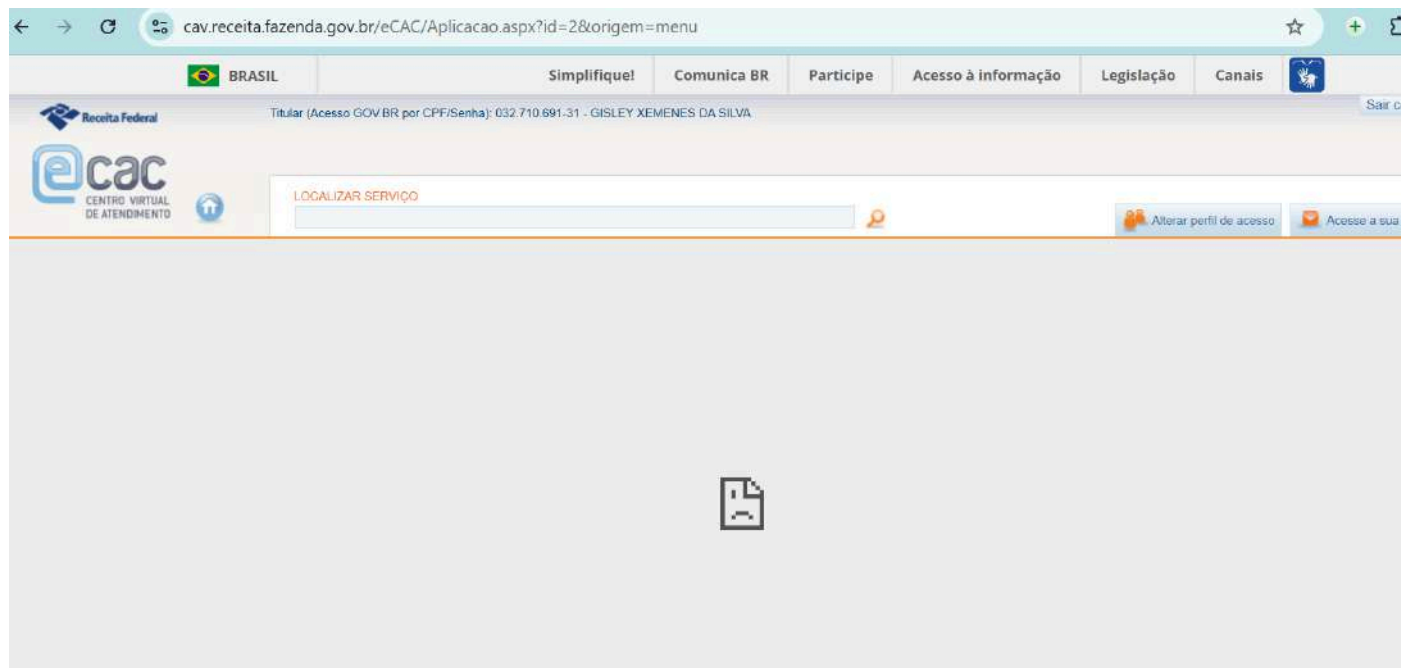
cav.receita.fazenda.gov.br/eCAC/Aplicacao.aspx?id=2&origem=menu

BRASIL Simplifique! Comunica BR Participe Acesso à informação Legislação Canais

Receita Federal

Titular (Acesso GOV.BR por CPF/Senha): 032.710.691-31 - GISLEY XEMENES DA SILVA

Sair c

eCAC CENTRO VIRTUAL DE ATENDIMENTO

LOCALIZAR SERVIÇO

Alterar perfil de acesso

Acesse a sua